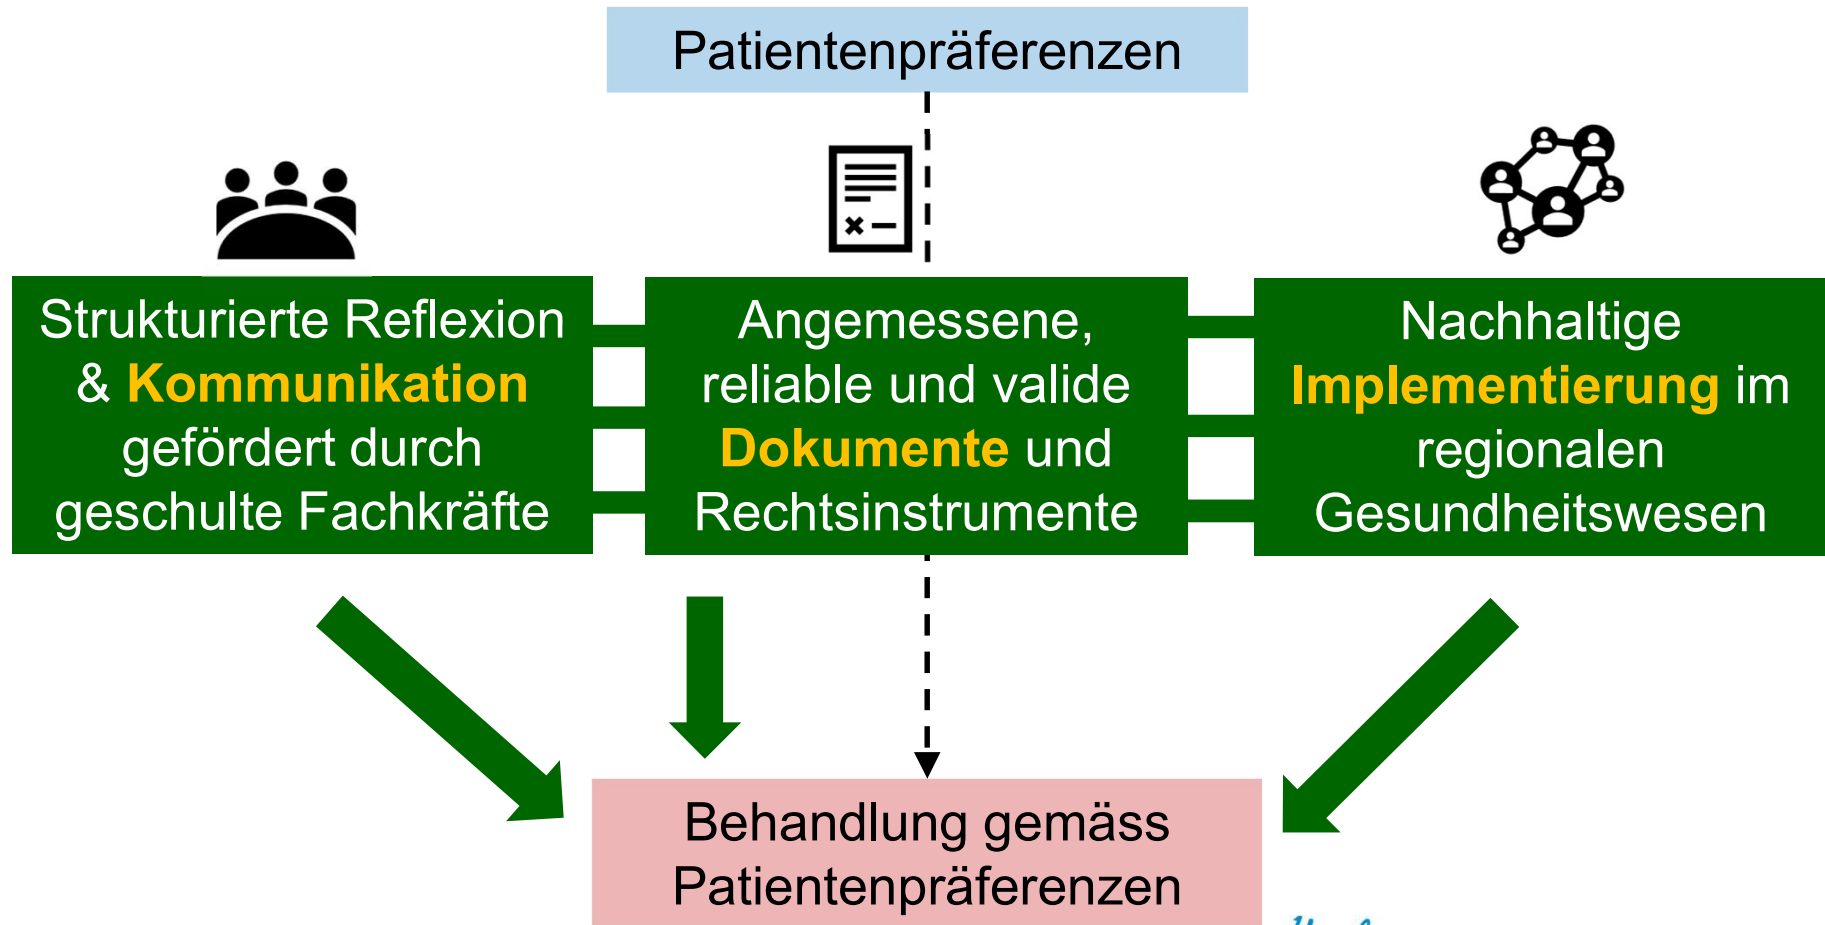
Patientenpräferenzen

Strukturierte Reflexion & Kommunikation gefördert durch geschulte Fachkräfte

Angemessene, reliable und valide Dokumente und Rechtsinstrumente

Nachhaltige Implementierung im regionalen Gesundheitswesen

Behandlung gemäss Patientenpräferenzen